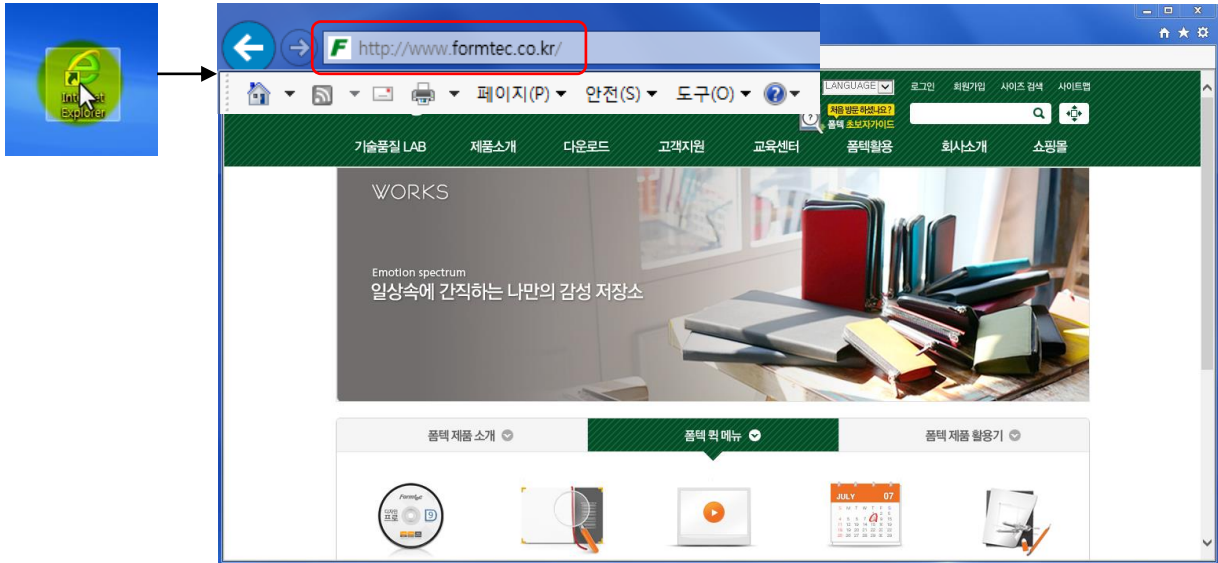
Internet Explorer

http://www.formtec.co.kr/

페이지(P) 안전(S) 도구(O)

LANGUAGE 로그인 회원가입 사이즈 검색 사이트맵

처음 방문 하셨나요? 폼텍 초보자가이드

기술품질 LAB 제품소개 다운로드 고객지원 교육센터 폼텍활용 회사소개 쇼핑몰

WORKS

Emotion spectrum
일상속에 간직하는 나만의 감성 저장소

폼텍 제품 소개 폼텍 퀵 메뉴 폼텍 제품 활용기

JULY 07